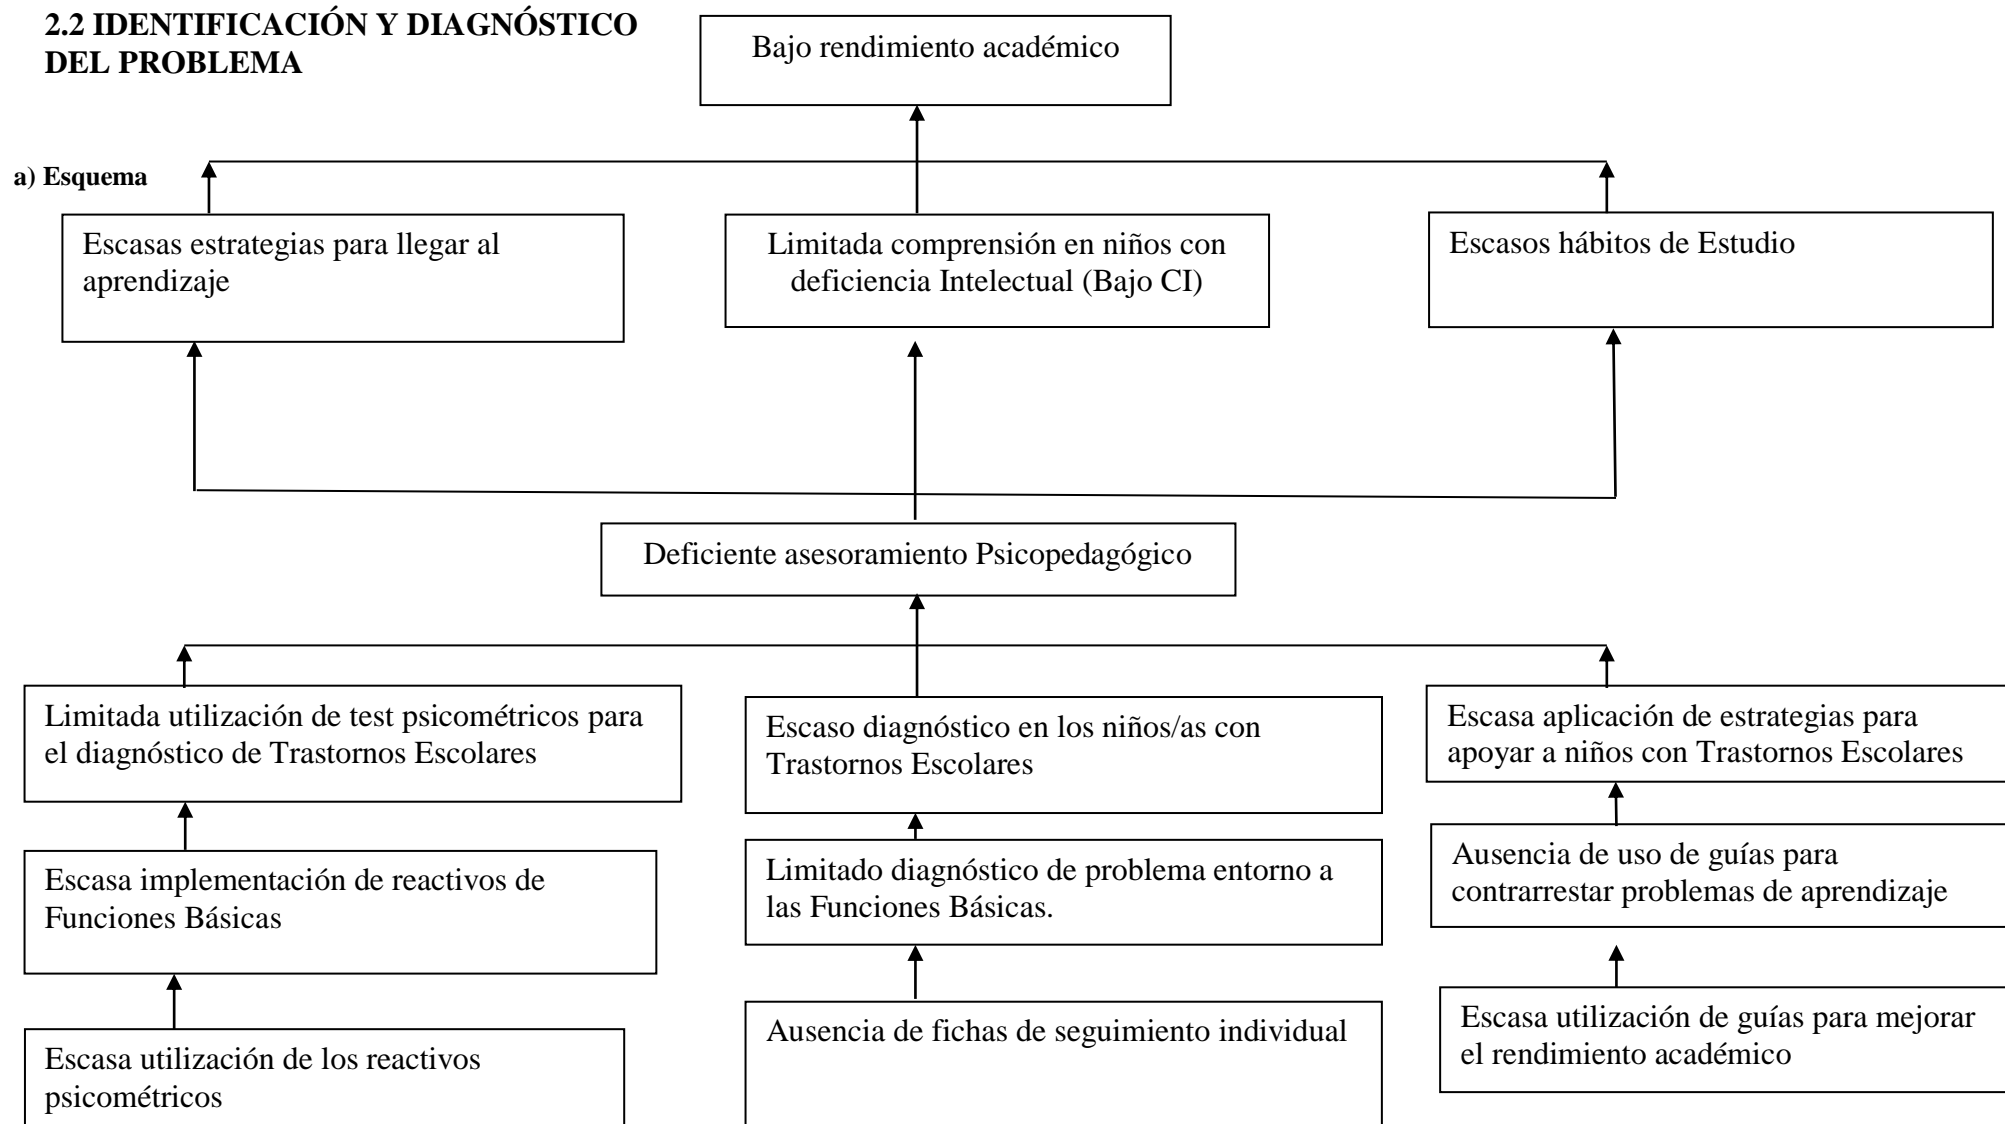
2.2 IDENTIFICACIÓN Y DIAGNÓSTICO DEL PROBLEMA

Bajo rendimiento académico

a) Esquema

Escasas estrategias para llegar al aprendizaje

Limitada comprensión en niños con deficiencia Intelectual (Bajo CI)

Escasos hábitos de Estudio

Deficiente asesoramiento Psicopedagógico

Limitada utilización de test psicométricos para el diagnóstico de Trastornos Escolares

Escaso diagnóstico en los niños/as con Trastornos Escolares

Escasa aplicación de estrategias para apoyar a niños con Trastornos Escolares

Escasa implementación de reactivos de Funciones Básicas

Limitado diagnóstico de problema entorno a las Funciones Básicas.

Ausencia de uso de guías para contrarrestar problemas de aprendizaje

Escasa utilización de los reactivos psicométricos

Ausencia de fichas de seguimiento individual

Escasa utilización de guías para mejorar el rendimiento académico